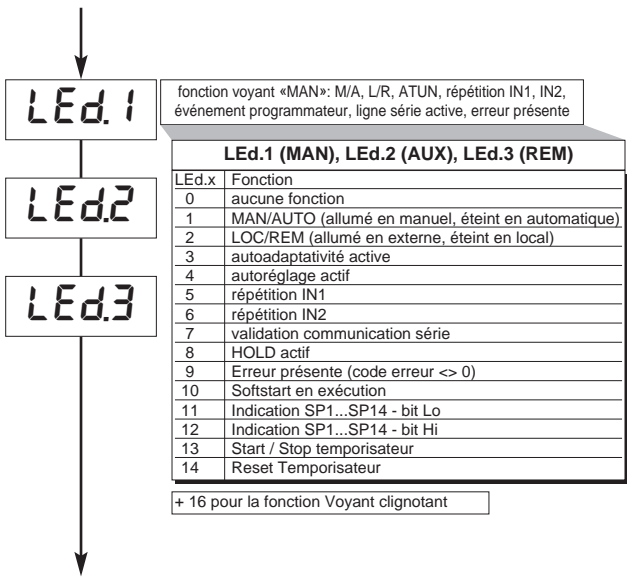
LEd.1

fonction voyant «MAN»: M/A, L/R, ATUN, répétition IN1, IN2, événement programmateur, ligne série active, erreur présente

LEd.2

LEd.3

LEd.1 (MAN), LEd.2 (AUX), LEd.3 (REM)

| LEd.x | Fonction |
|---|---|
| 0 | aucune fonction |
| 1 | MAN/AUTO (allumé en manuel, éteint en automatique) |
| 2 | LOC/REM (allumé en externe, éteint en local) |
| 3 | autoadaptativité active |
| 4 | autoréglage actif |
| 5 | répétition IN1 |
| 6 | répétition IN2 |
| 7 | validation communication série |
| 8 | HOLD actif |
| 9 | Erreur présente (code erreur <> 0) |
| 10 | Softstart en exécution |
| 11 | Indication SP1...SP14 - bit Lo |
| 12 | Indication SP1...SP14 - bit Hi |
| 13 | Start / Stop temporisateur |
| 14 | Reset Temporisateur |

+ 16 pour la fonction Voyant clignotant